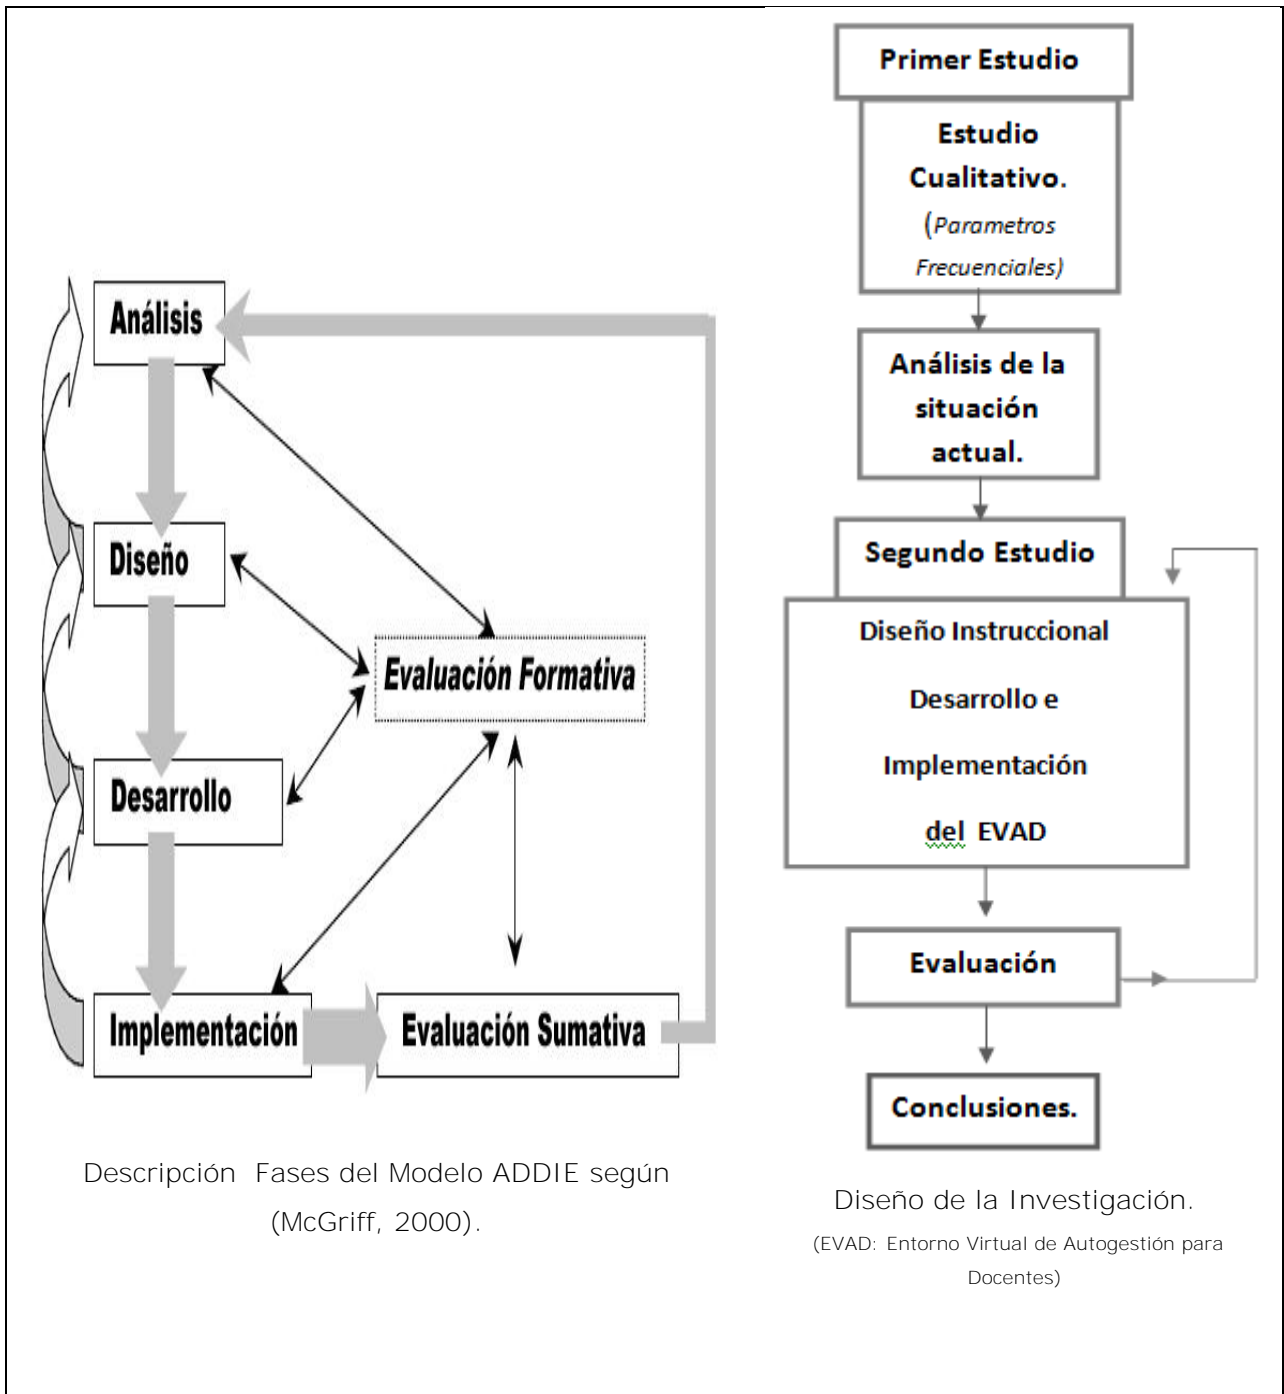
Análisis

Diseño

Desarrollo

Implementación

Evaluación Formativa

Evaluación Sumativa

Descripción Fases del Modelo ADDIE según (McGriff, 2000).

Primer Estudio

Estudio Cualitativo. (Parametros Frecuenciales)

Análisis de la situación actual.

Segundo Estudio

Diseño Instruccional

Desarrollo e

Implementación

del EVAD

Evaluación

Conclusiones.

Diseño de la Investigación.
(EVAD: Entorno Virtual de Autogestión para Docentes)